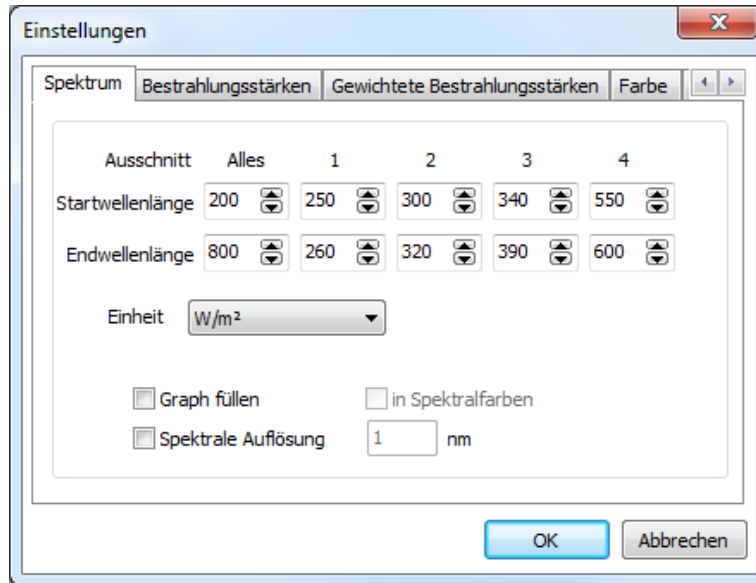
Einstellungen

Spektrum | Bestrahlungsstärken | Gewichtete Bestrahlungsstärken | Farbe

| Ausschnitt | Alles | 1 | 2 | 3 | 4 |
|---|---|---|---|---|---|
| Startwellenlänge | 200 | 250 | 300 | 340 | 550 |
| Endwellenlänge | 800 | 260 | 320 | 390 | 600 |

Einheit W/m²

Graph füllen
in Spektralfarben
Spektrale Auflösung 1 nm

OK
Abbrechen